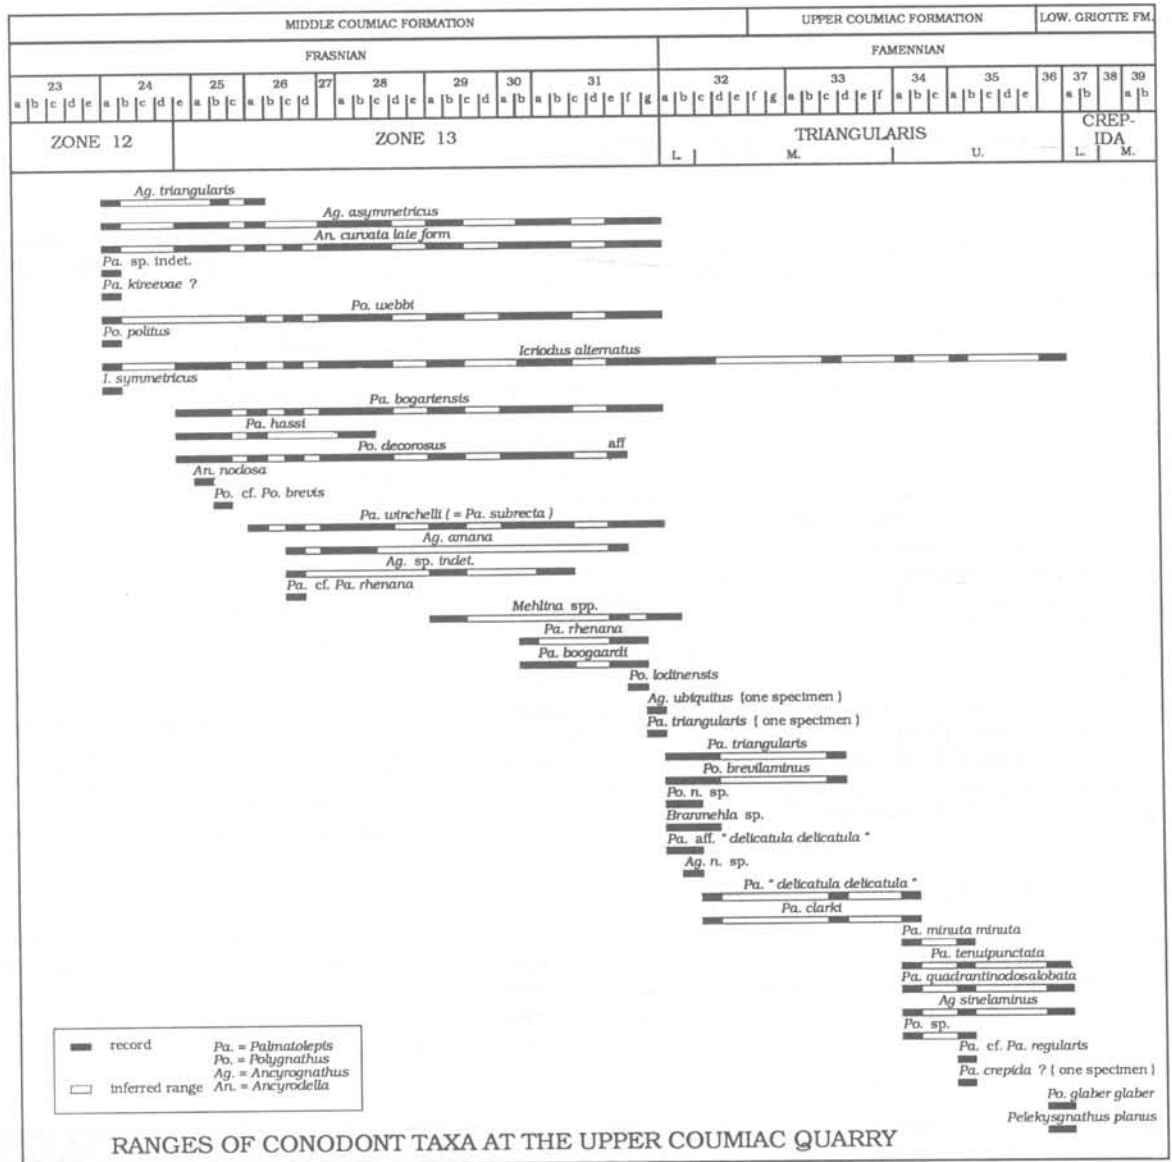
| MIDDLE COUMIAC FORMATION | UPPER COUMIAC FORMATION | LOW. GRIOTTE FM. |
|---|---|---|

| FRASNIAN | FAMENNIAN |
|---|---|

23 24 25 26 27 28 29 30 31 32 33 34 35 36 37 38 39

a b c d e a b c d e a b c a b c d a b c d e a b c d e a b a b c d e f g a b c d e f g a b c d e f a b c a b c d e a b a b

ZONE 12 ZONE 13 TRIANGULARIS L. M. U. CREP-IDA L. M.

Ag. triangularis

Ag. asymmetricus

An. curvata late form

Pa. sp. indet.

Pa. kireevae ?

Po. webbi

Po. politus

Icriodus alternatus

I. symmetricus

Pa. bogartensis

Pa. hassi

Po. decorosus aff

An. nodosa

Po. cf. Po. brevis

Pa. winchelli ( = Pa. subrecta )

Ag. amana

Ag. sp. indet.

Pa. cf. Pa. rhenana

Mehlina spp.

Pa. rhenana

Pa. boogaardi

Po. lodinensis

Ag. ubiquitus (one specimen)

Pa. triangularis ( one specimen )

Pa. triangularis

Po. brevilaminus

Po. n. sp.

Branmehla sp.

Pa. aff. " delicatula delicatula "

Ag. n. sp.

Pa. " delicatula delicatula "

Pa. clarki

Pa. minuta minuta

Pa. tenuipunctata

Pa. quadrantinodosalobata

Ag sinelaminus

Po. sp.

Pa. cf. Pa. regularis

Pa. crepida ? ( one specimen )

Po. glaber glaber

Pelekysgnathus planus

record

inferred range

Pa. = Palmatolepis
Po. = Polygnathus
Ag. = Ancyrognathus
An. = Ancyrodella

RANGES OF CONODONT TAXA AT THE UPPER COUMIAC QUARRY